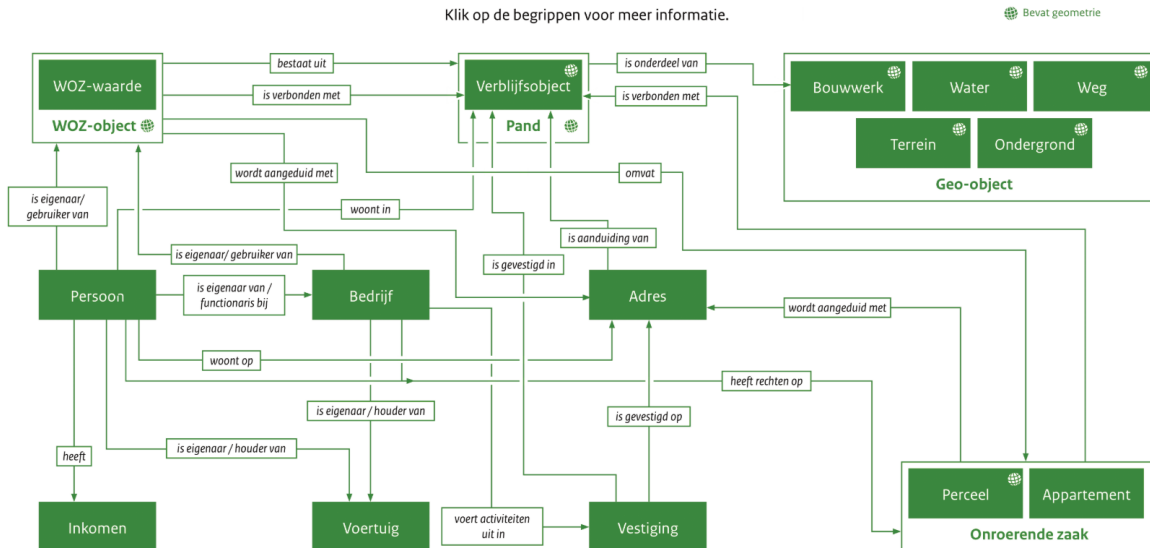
Klik op de begrippen voor meer informatie.

Bevat geometrie

WOZ-waarde

WOZ-object

bestaat uit

is verbonden met

Verblijfsobject

Pand

is onderdeel van

is verbonden met

Bouwwerk

Water

Weg

Terrein

Ondergrond

Geo-object

is eigenaar/ gebruiker van

wordt aangeduid met

omvat

woont in

is eigenaar/ gebruiker van

is gevestigd in

is aanduiding van

Persoon

is eigenaar van / functionaris bij

Bedrijf

Adres

wordt aangeduid met

woont op

heeft rechten op

is eigenaar / houder van

is gevestigd op

heeft

is eigenaar / houder van

Inkomen

Voertuig

voert activiteiten uit in

Vestiging

Perceel

Appartement

Onroerende zaak